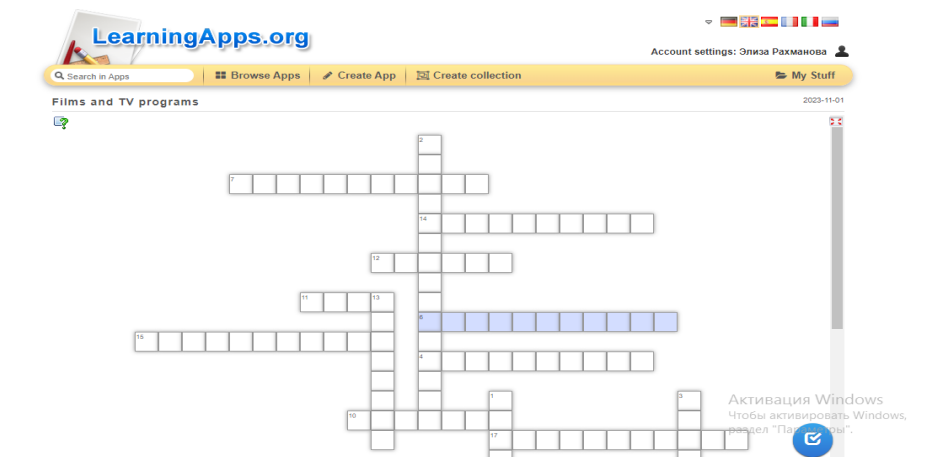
LearningApps.org

Account settings: Элиза Рахманова

Search in Apps | Browse Apps | Create App | Create collection | My Stuff

Films and TV programs

2023-11-01

2
7
14
12
11 13
6
15
4
1 3
10
17

Активация Windows
Чтобы активировать Windows, раздел "Па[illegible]ры".